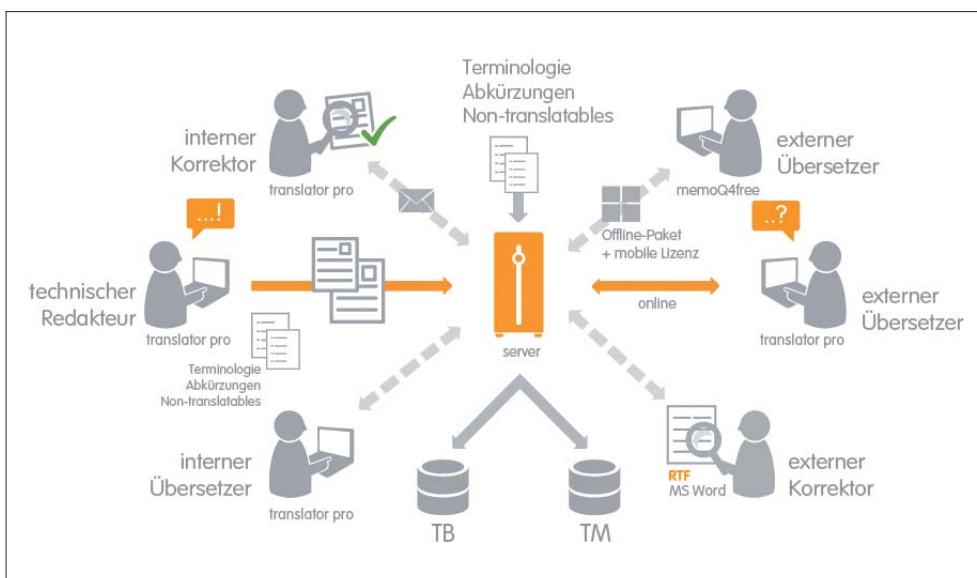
Terminologie
Abkürzungen
Non-translatables

interner
Korrektor

translator pro

externer
Übersetzer

memoQ4free

Offline-Paket
+ mobile Lizenz

...!

technischer
Redakteur

translator pro

server

online

..?

externer
Übersetzer

translator pro

Terminologie
Abkürzungen
Non-translatables

interner
Übersetzer

translator pro

TB

TM

RTF
MS Word

externer
Korrektor